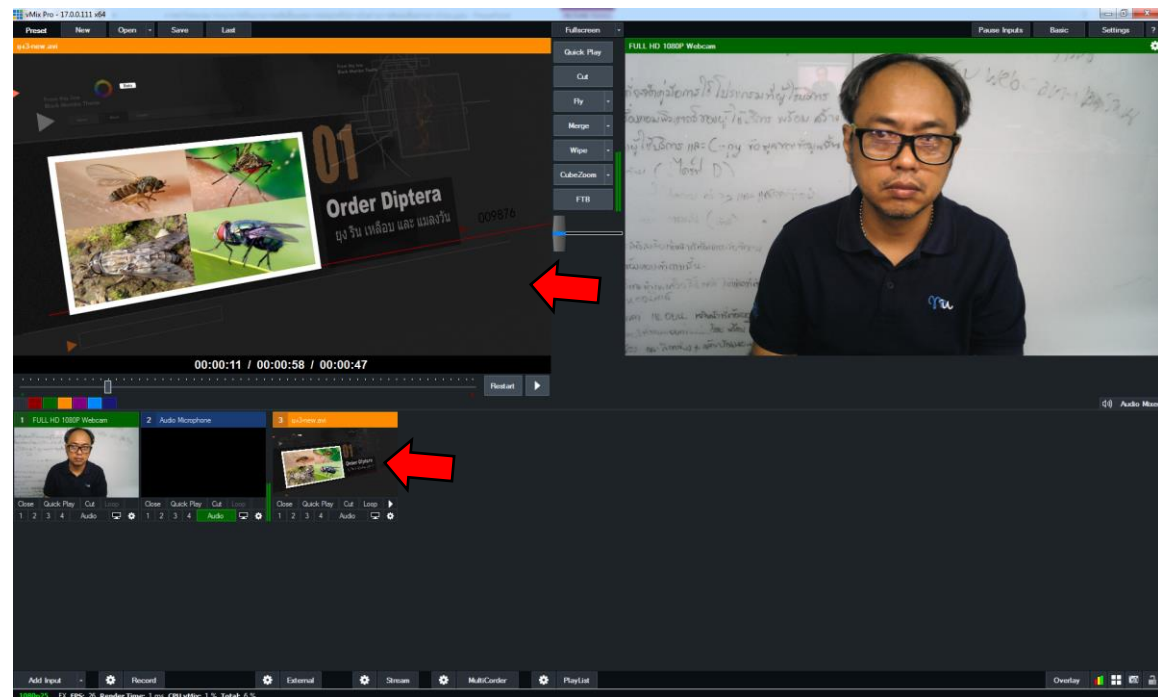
vMix Pro - 17.0.0.111 x64

Preset New Open Save Last

Fullscreen

Pause Inputs Basic Settings ?

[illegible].avi

Quick Play

FULL HD 1080P Webcam

Cut

Fly

Merge

Wipe

CubeZoom

FTB

01

Order Diptera

ยุง ริ้น เหลือบ และ แมลงวัน

009876

00:00:11 / 00:00:58 / 00:00:47

Restart

Audio Mixer

1 FULL HD 1080P Webcam

2 Audio Microphone

3 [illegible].avi

Close Quick Play Cut Loop
1 2 3 4 Audio

Close Quick Play Cut Loop
1 2 3 4 Audio

Close Quick Play Cut Loop
1 2 3 4 Audio

Add Input Record External Stream MultiCorder PlayList Overlay

1080p25 FX FPS: 25 Render Time: 1 ms CPU vMix: 1 % Total: 6 %